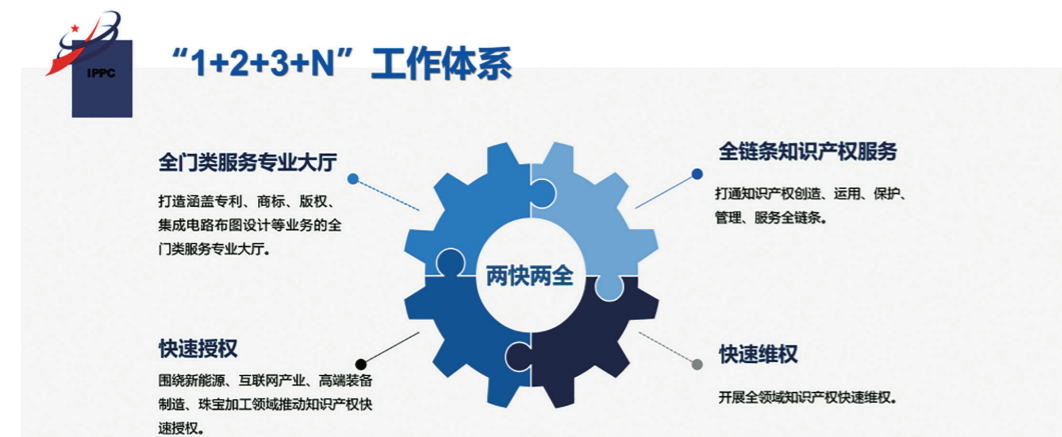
IPPC

“1+2+3+N”工作体系

全门类服务专业大厅

打造涵盖专利、商标、版权、集成电路布图设计等业务的全门类服务专业大厅。

全链条知识产权服务

打通知识产权创造、运用、保护、管理、服务全链条。

两快两全

快速授权

围绕新能源、互联网产业、高端装备制造、珠宝加工领域推动知识产权快速授权。

快速维权

开展全领域知识产权快速维权。